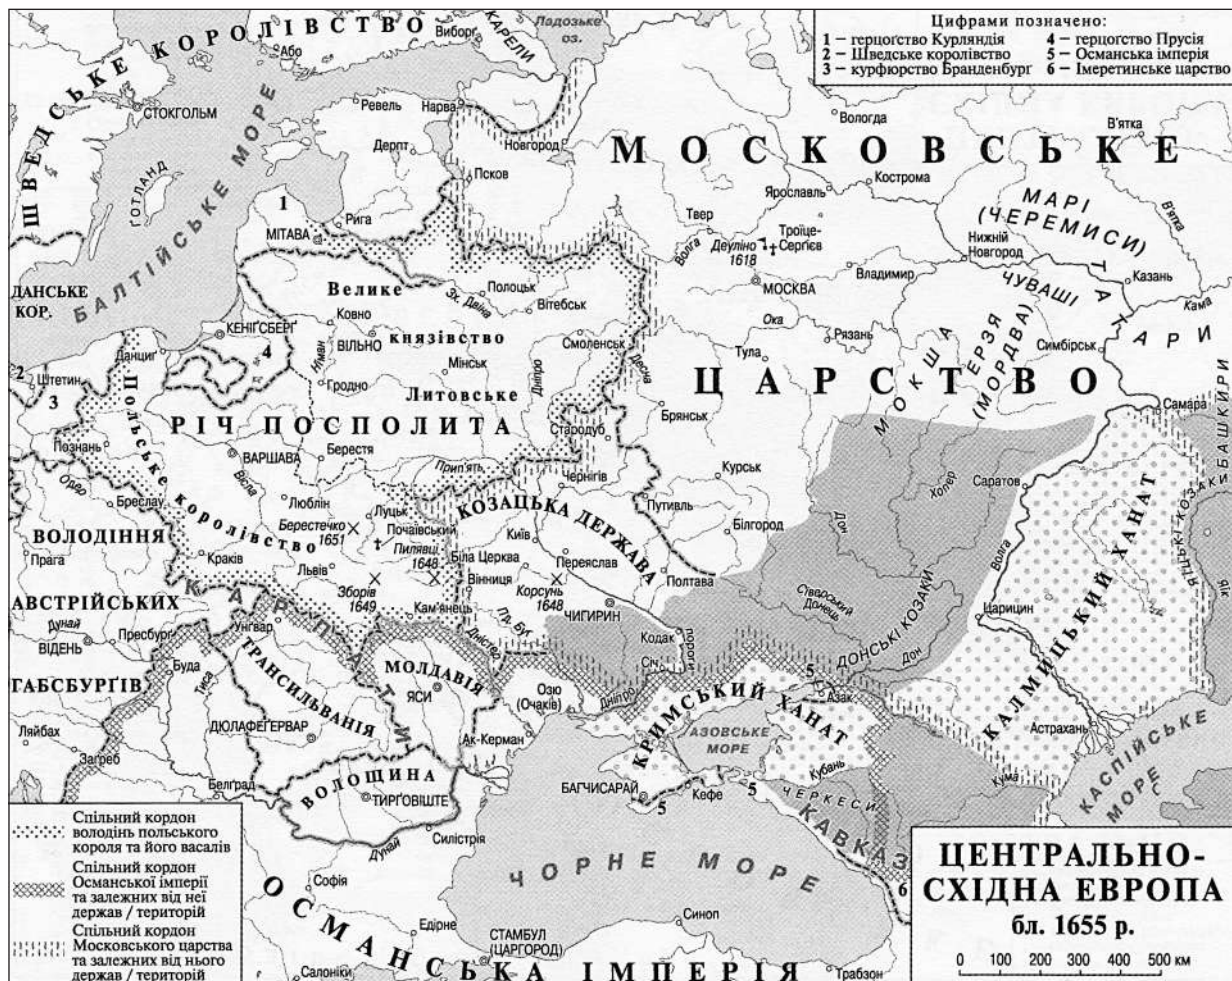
Цифрами позначено:
1 – герцогство Курляндія
2 – Шведське королівство
3 – курфюрство Бранденбург
4 – герцогство Прусія
5 – Османська імперія
6 – Імеретинське царство

ШВЕДСЬКЕ КОРОЛІВСТВО
Або
Виборг
КАРЕЛИ
Ладозьке оз.
СТОКГОЛЬМ
Ревель
Нарва
Вологда
В'ятка
БАЛТІЙСЬКЕ МОРЕ
ГОТЛАНД
Дерпт
Новгород
МОСКОВСЬКЕ
Кострома
Псков
Ярославль
МАРІ (ЧЕРЕМИСИ)
В'ятка
1
Рига
Твер
Волга
Деуліно 1618
Троїце-Сергієв
Нижній Новгород
МІТАВА
Полоцьк
Зх. Двіна
МОСКВА
Владимир
Казань
ДАНСЬКЕ КОР.
Велике
Вітебськ
Ока
ЧУВАШІ
ТАТАРИ
Кама
КЕНІГСБЕРГ
Ковно
ВІЛЬНО
князівство
Смоленськ
Рязань
ЕРЗЯ (МОРДВА)
МОКША
Симбірськ
Данциг
4
Німан
Мінськ
Десна
Тула
2
Штетин
Гродно
Литовське
Дніпро
ЦАРСТВО
3
РІЧ ПОСПОЛИТА
Брянськ
Самара
Познань
ВАРШАВА
Берестя
Стародуб
БАШКИРИ
Польське королівство
Прип'ять
Чернігів
Курськ
Одер
Бреслау
Вісла
Люблін
Путивль
Хопер
Саратов
ВОЛОДІННЯ
Берестечко 1651
Луцьк
Почаївський
КОЗАЦЬКА ДЕРЖАВА
Київ
Білгород
Дон
ЯЇЦЬКІ КОЗАКИ
Прага
Краків
Пилявці 1648
Біла Церква
Переяслав
Полтава
Волга
Львів
Зборів 1649
Вінниця
Корсунь 1648
Сіверський Донець
ДОНСЬКІ КОЗАКИ
КАЛМИЦЬКИЙ ХАНАТ
АВСТРІЙСЬКИХ
КАРПАТИ
Кам'янець
ЧИГИРИН
Царицин
Яїк
Дунай
Унгвар
Пд. Буг
Кодак
пороги
ВІДЕНЬ
Пресбург
Дністер
Січ
5
Дон
ГАБСБУРГІВ
Буда
ТРАНСИЛЬВАНІЯ
МОЛДАВІЯ
ЯСИ
Озю (Очаків)
Азак
Тиса
Дніпро
КРИМСЬКИЙ ХАНАТ
Астрахань
Ляйбах
ДЮЛАФЕГЕРВАР
Ак-Керман
АЗОВСЬКЕ МОРЕ
КАСПІЙСЬКЕ МОРЕ
Загреб
Кубань
Кума
Белград
ВОЛОЩИНА
ТІРГОВІШТЕ
БАГЧИСАРАЙ
Кефе
5
5
ЧЕРКЕСИ
КАВКАЗ
Спільний кордон володінь польського короля та його васалів
Спільний кордон Османської імперії та залежних від неї держав / територій
Спільний кордон Московського царства та залежних від нього держав / територій
Дунай
Силістрія
Софія
ЧОРНЕ МОРЕ
6
ЦЕНТРАЛЬНО-СХІДНА ЕВРОПА
бл. 1655 р.
Едірне
Синоп
ОСМАНСЬКА ІМПЕРІЯ
СТАМБУЛ (ЦАРГОРОД)
Салоніки
Трабзон
0 100 200 300 400 500 км